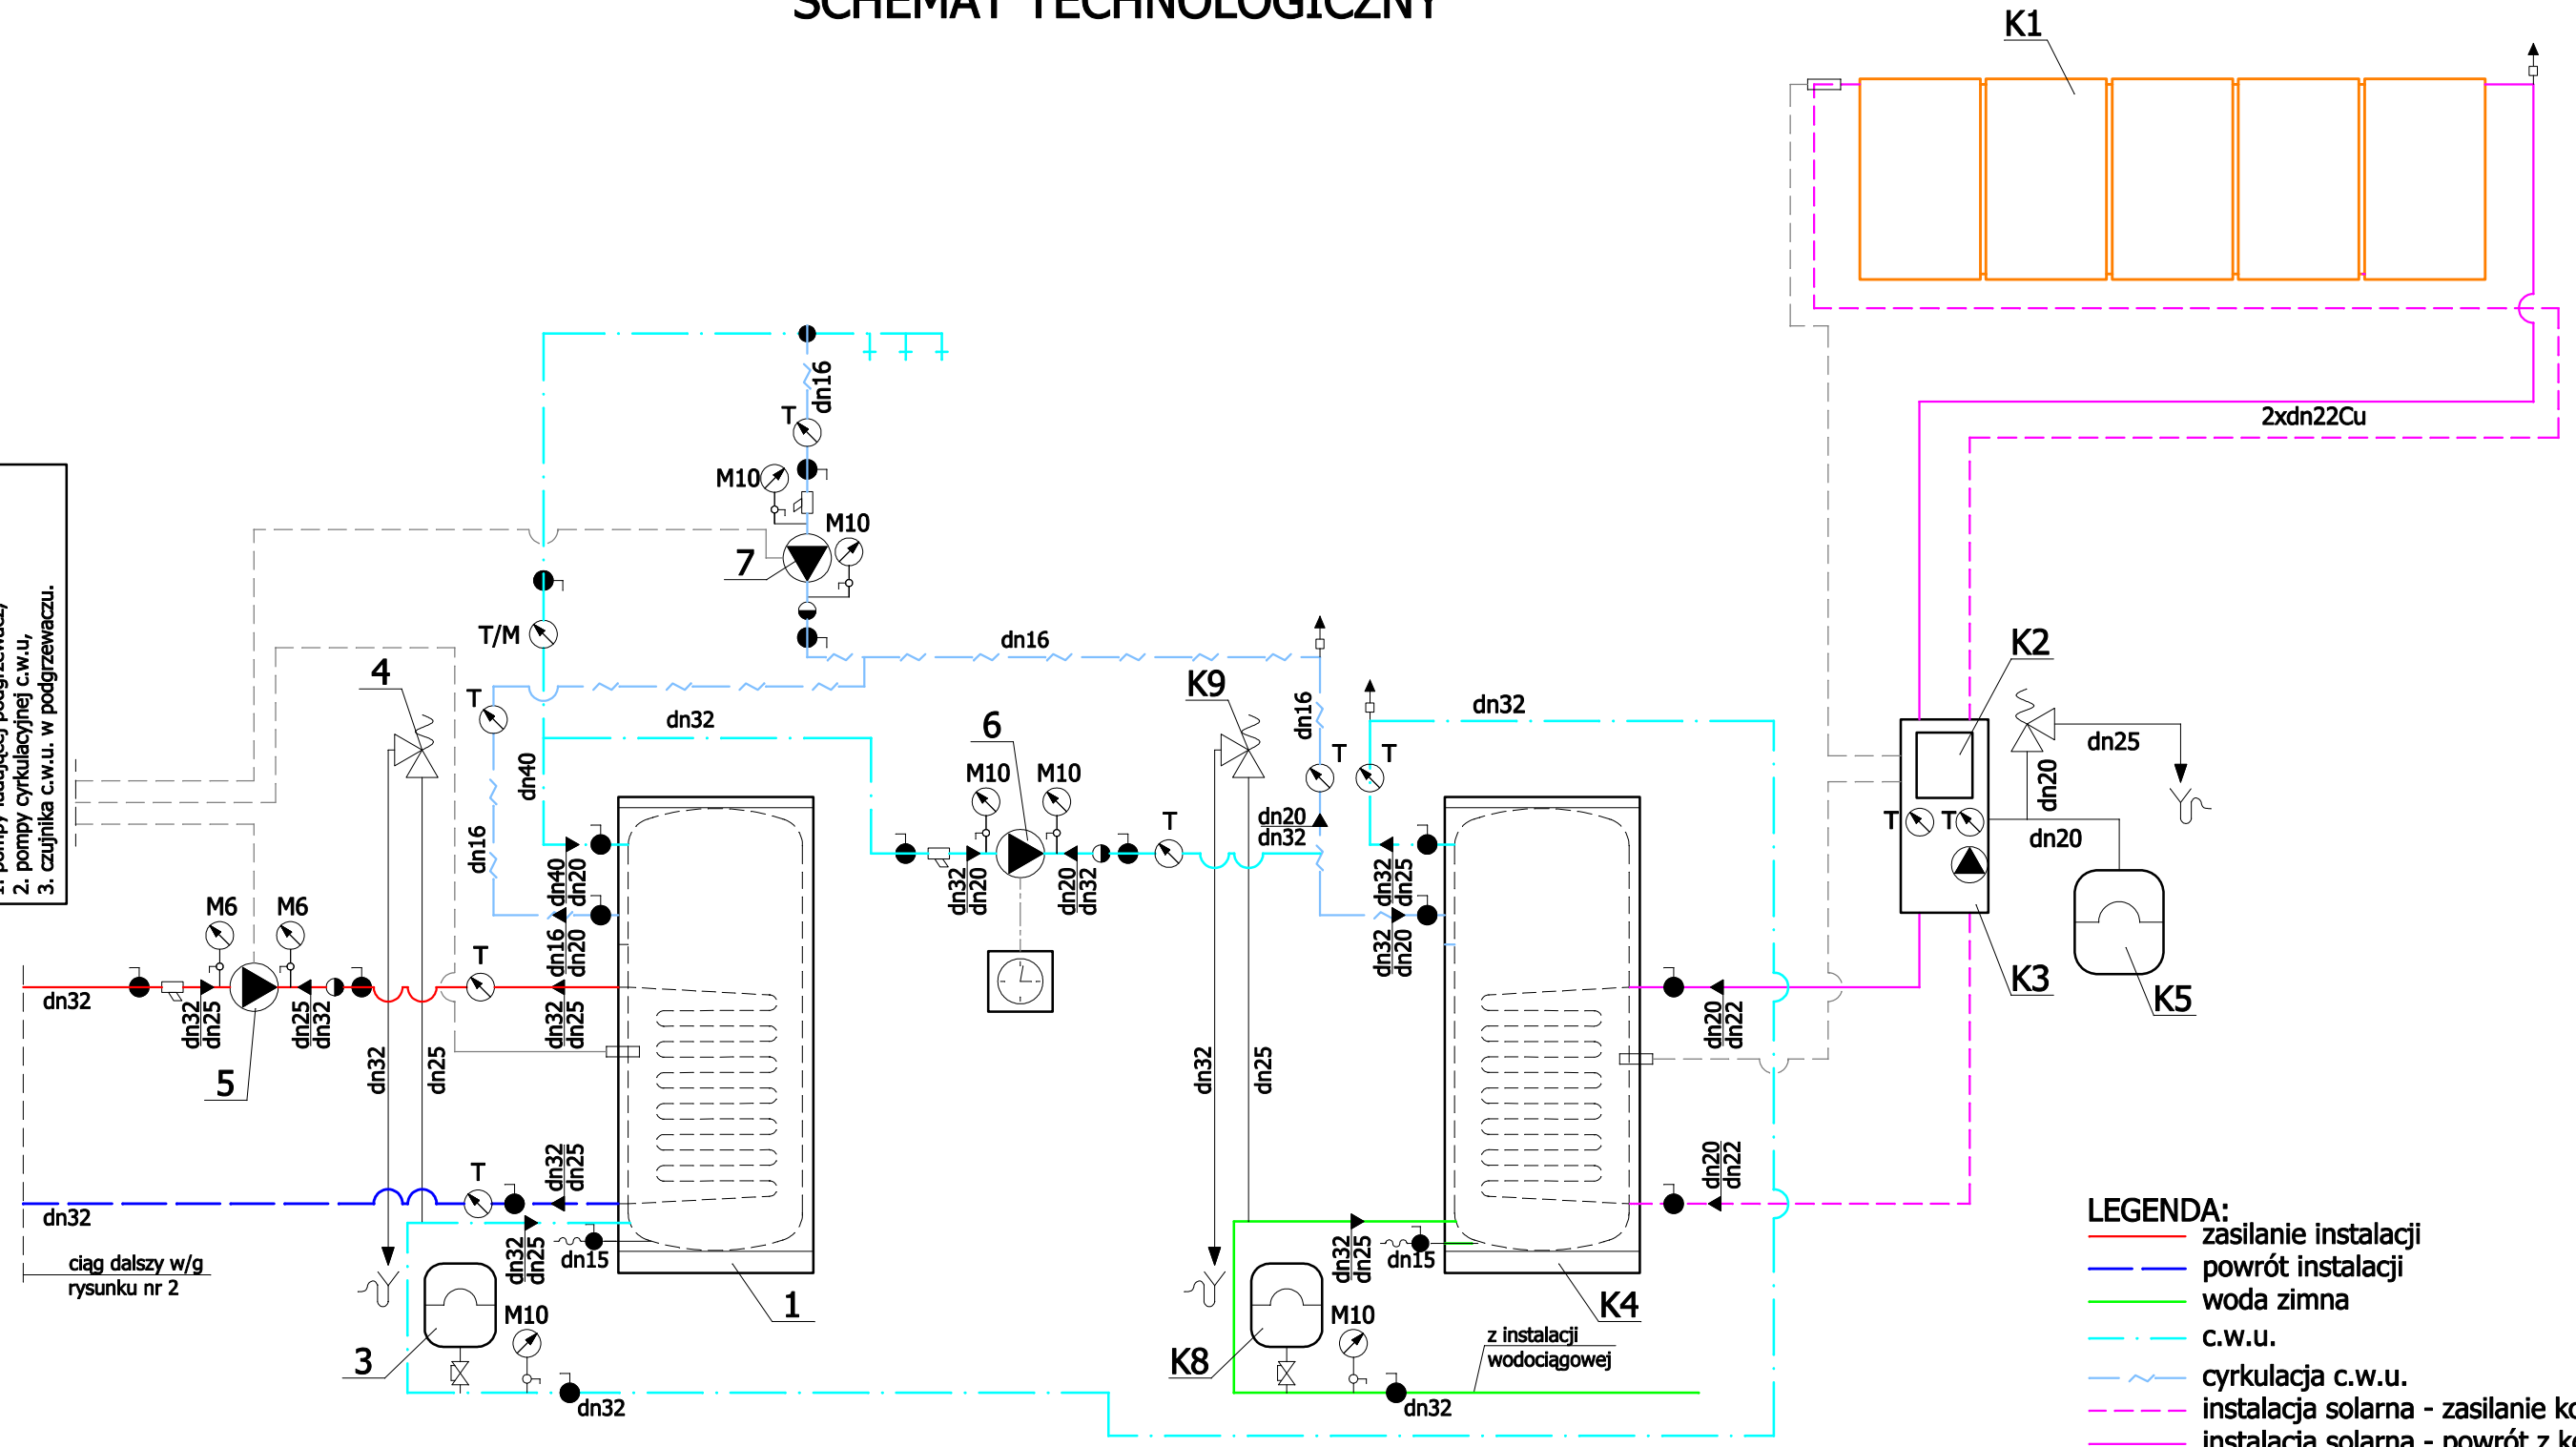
SCHEMAT TECHNOLOGICZNY

K1

2xdn22Cu

1. pompy ładującej podgrzewacz,
2. pompy cyrkulacyjnej c.w.u,
3. czujnika c.w.u. w podgrzewaczu.

dn16
T
M10
M10
7
T/M
4
T
dn32
dn40
dn16
dn40
dn20
dn16
dn20
M6
M6
dn32
dn32
dn25
dn25
dn32
5
T
dn32
dn25
dn32
dn25
T
dn32
dn25
dn32
dn32
dn25
dn15
M10
3
dn32
ciąg dalszy w/g rysunku nr 2
1
dn16
6
M10
M10
T
dn32
dn20
dn20
dn32
K9
dn16
T
T
dn20
dn32
dn32
dn32
dn25
dn32
dn20
dn32
dn25
dn32
dn25
dn15
M10
K8
z instalacji wodociągowej
dn32
K4
dn20
dn22
dn20
dn22
K2
T
T
dn25
dn20
dn20
K3
K5

LEGENDA:
zasilanie instalacji
powrót instalacji
woda zimna
c.w.u.
cyrkulacja c.w.u.
instalacja solarna - zasilanie k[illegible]
instalacja solarna - powrót z k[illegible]